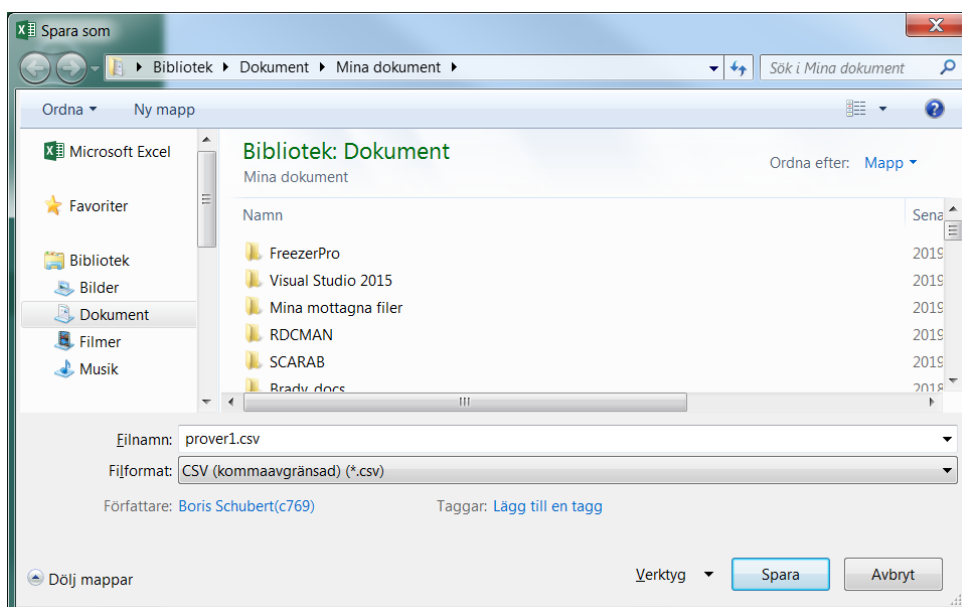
Spara som

Bibliotek ▸ Dokument ▸ Mina dokument ▸

Sök i Mina dokument

Ordna ▾ Ny mapp

Microsoft Excel

Favoriter

Bibliotek
Bilder
Dokument
Filmer
Musik

Bibliotek: Dokument
Mina dokument

Ordna efter: Mapp ▾

| Namn | Sena |
|---|---|
| FreezerPro | 2019 |
| Visual Studio 2015 | 2019 |
| Mina mottagna filer | 2019 |
| RDCMAN | 2019 |
| SCARAB | 2019 |
| Brady docs | 2018 |

Filnamn: prover1.csv

Filformat: CSV (kommaavgränsad) (*.csv)

Författare: Boris Schubert(c769)

Taggar: Lägg till en tagg

Dölj mappar

Verktyg ▾ Spara Avbryt